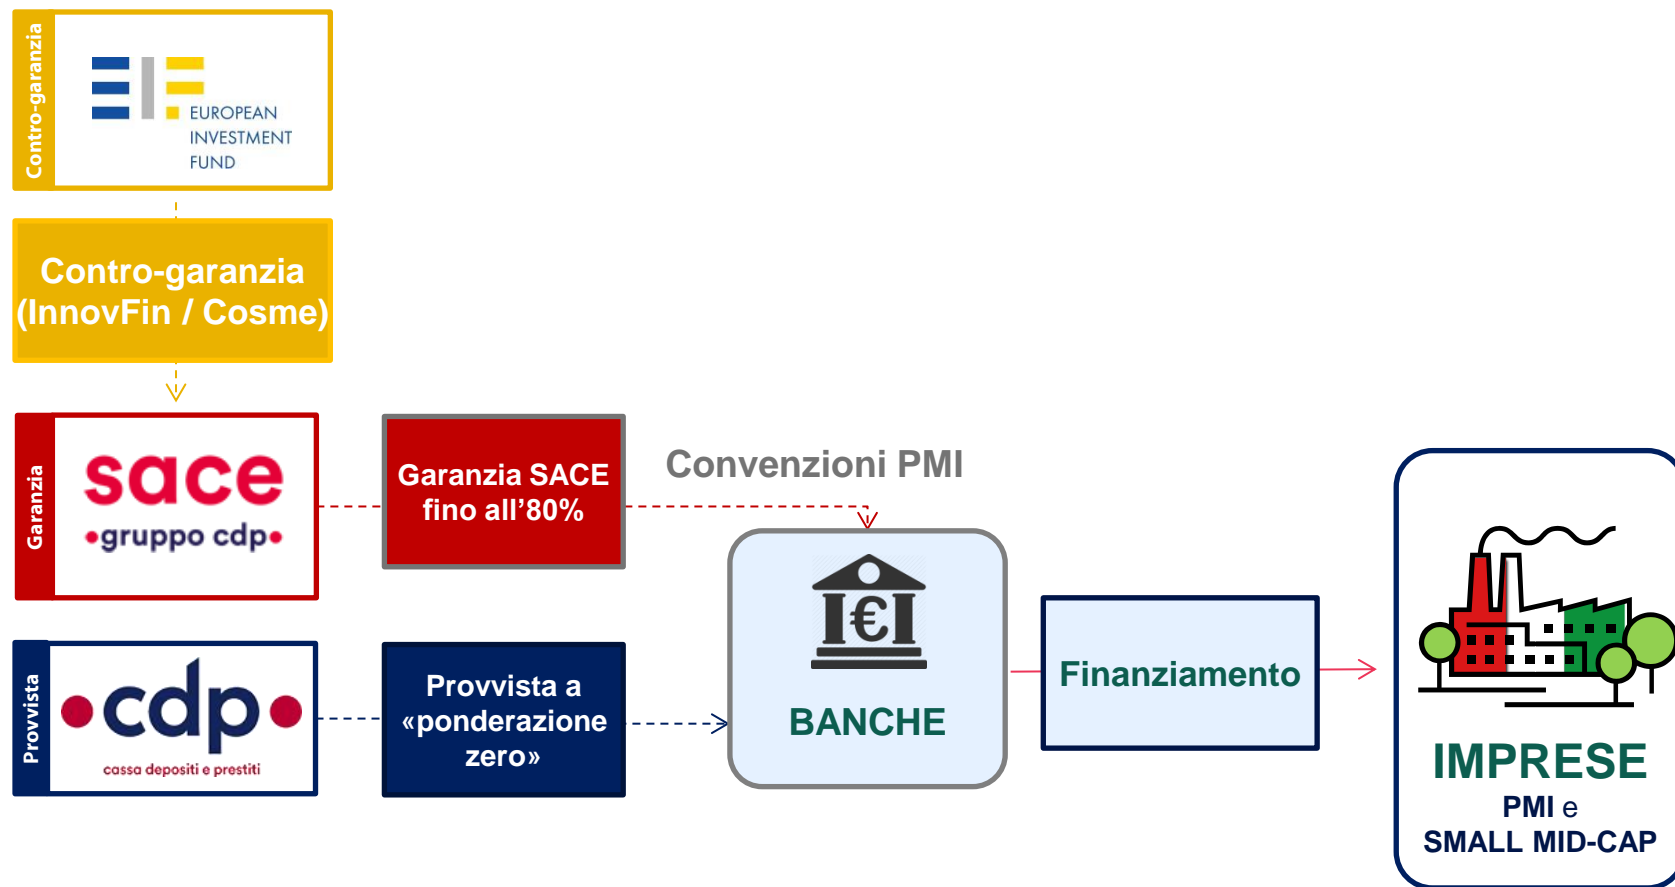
Contro-garanzia

EUROPEAN INVESTMENT FUND

Contro-garanzia (InnovFin / Cosme)

Garanzia

sace •gruppo cdp•

Garanzia SACE fino all’80%

Convenzioni PMI

Provvista

•cdp•
cassa depositi e prestiti

Provvista a «ponderazione zero»

€

BANCHE

Finanziamento

IMPRESE
PMI e
SMALL MID-CAP